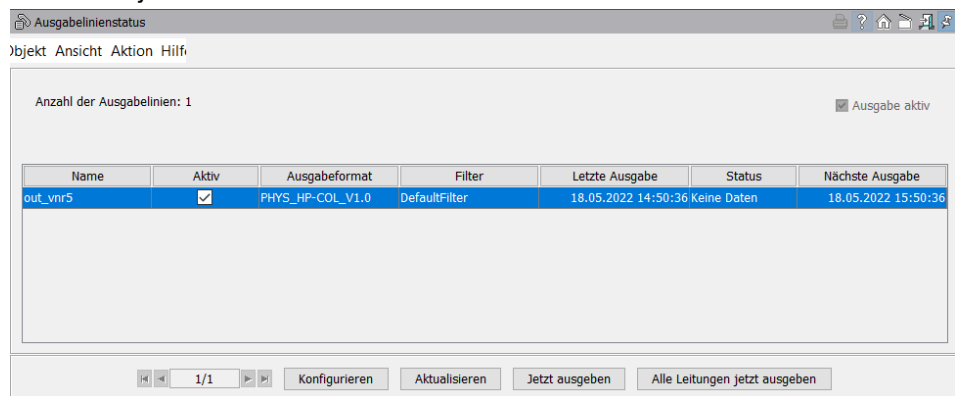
Ausgabelinienstatus

)bjekt Ansicht Aktion Hilf

Anzahl der Ausgabelinien: 1

Ausgabe aktiv

| Name | Aktiv | Ausgabeformat | Filter | Letzte Ausgabe | Status | Nächste Ausgabe |
|---|---|---|---|---|---|---|
| out_vnr5 | ☑ | PHYS_HP-COL_V1.0 | DefaultFilter | 18.05.2022 14:50:36 | Keine Daten | 18.05.2022 15:50:36 |

1/1 Konfigurieren Aktualisieren Jetzt ausgeben Alle Leitungen jetzt ausgeben